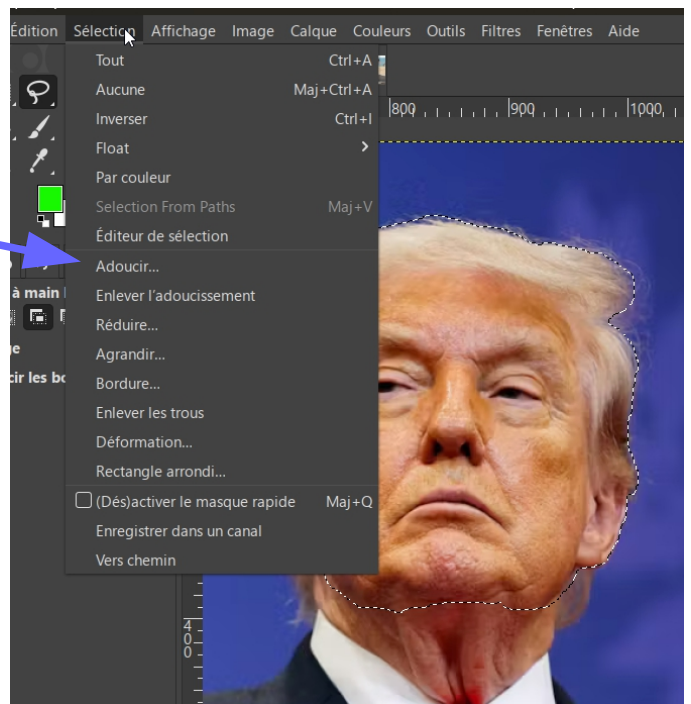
Édition Sélection Affichage Image Calque Couleurs Outils Filtres Fenêtres Aide

Tout Ctrl+A
Aucune Maj+Ctrl+A
Inverser Ctrl+I
Float
Par couleur
Selection From Paths Maj+V
Éditeur de sélection
Adoucir...
Enlever l'adoucissement
Réduire...
Agrandir...
Bordure...
Enlever les trous
Déformation...
Rectangle arrondi...
(Dés)activer le masque rapide Maj+Q
Enregistrer dans un canal
Vers chemin

800 900 1000

à main
ge
cir les bo

400